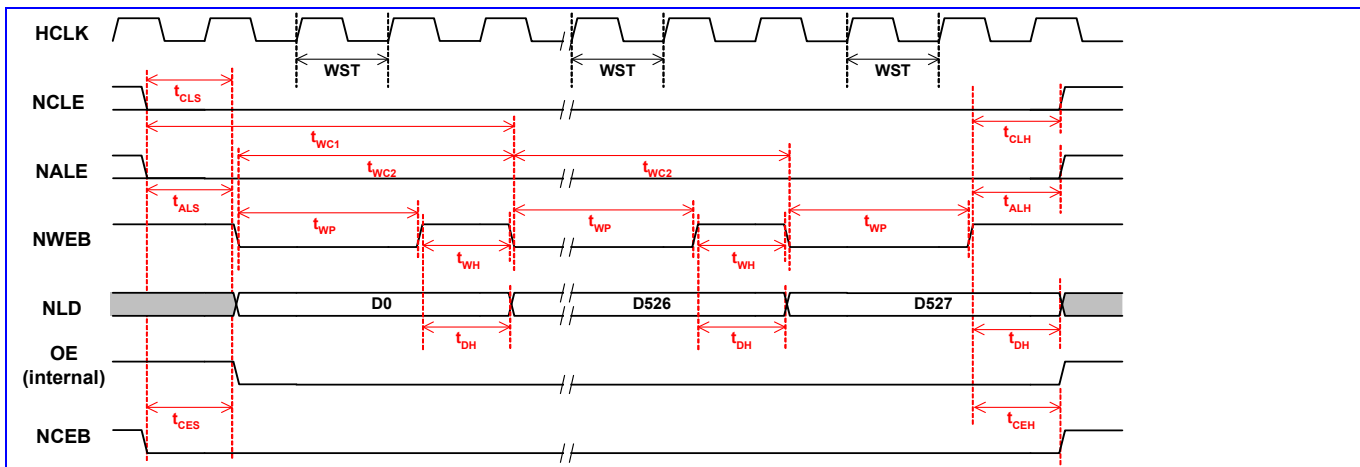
HCLK

WST

WST

WST

NCLE

$t_{CLS}$

$t_{WC1}$

$t_{CLH}$

NALE

$t_{WC2}$

$t_{WC2}$

$t_{ALS}$

$t_{ALH}$

NWEB

$t_{WP}$

$t_{WP}$

$t_{WP}$

$t_{WH}$

$t_{WH}$

NLD

D0

D526

D527

$t_{DH}$

$t_{DH}$

$t_{DH}$

OE (internal)

$t_{CES}$

$t_{CEH}$

NCEB